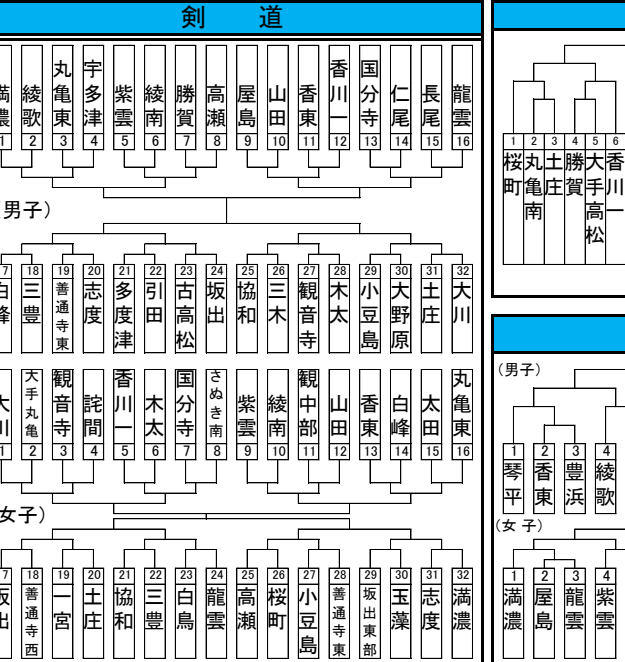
剣　道

満濃 1
綾歌 2
丸亀東 3
宇多津 4
紫雲 5
綾南 6
勝賀 7
高瀬 8
屋島 9
山田 10
香東 11
香川一 12
国分寺 13
仁尾 14
長尾 15
龍雲 16

男子）

17 白峰
18 三豊
19 善通寺東
20 志度
21 多度津
22 引田
23 古高松
24 坂出
25 協和
26 三木
27 観音寺
28 木太
29 小豆島
30 大野原
31 土庄
32 大川

大川 1
大手丸亀 2
観音寺 3
詫間 4
香川一 5
木太 6
国分寺 7
さぬき南 8
紫雲 9
綾南 10
観中部 11
山田 12
香東 13
白峰 14
太田 15
丸亀東 16

女子）

17 坂出
18 善通寺西
19 一宮
20 土庄
21 協和
22 三豊
23 白鳥
24 龍雲
25 高瀬
26 桜町
27 小豆島
28 善通寺東
29 坂出東部
30 玉藻
31 志度
32 満濃

1 桜町
2 丸亀南
3 土庄
4 勝賀
5 大手高松
6 香川一

(男子)
1 琴平
2 香東
3 豊浜
4 綾歌

(女 子)
1 満濃
2 屋島
3 龍雲
4 紫雲